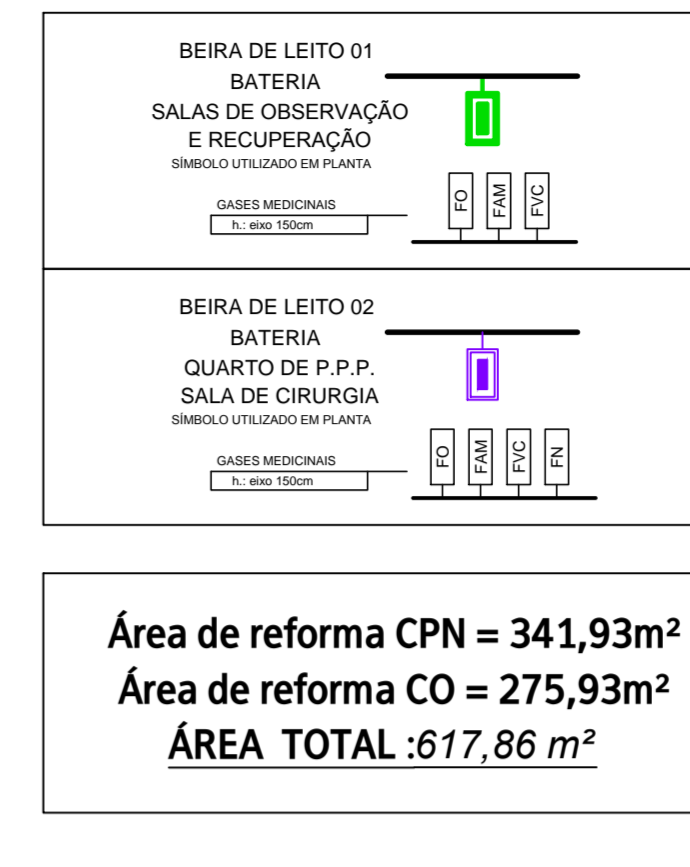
BEIRA DE LEITO 01
BATERIA
SALAS DE OBSERVAÇÃO
E RECUPERAÇÃO
SÍMBOLO UTILIZADO EM PLANTA

GASES MEDICINAIS
h.: eixo 150cm

FO
FAM
FVC

BEIRA DE LEITO 02
BATERIA
QUARTO DE P.P.P.
SALA DE CIRURGIA
SÍMBOLO UTILIZADO EM PLANTA

GASES MEDICINAIS
h.: eixo 150cm

FO
FAM
FVC
FN

Área de reforma CPN = 341,93m²
Área de reforma CO = 275,93m²
ÁREA TOTAL :617,86 m²